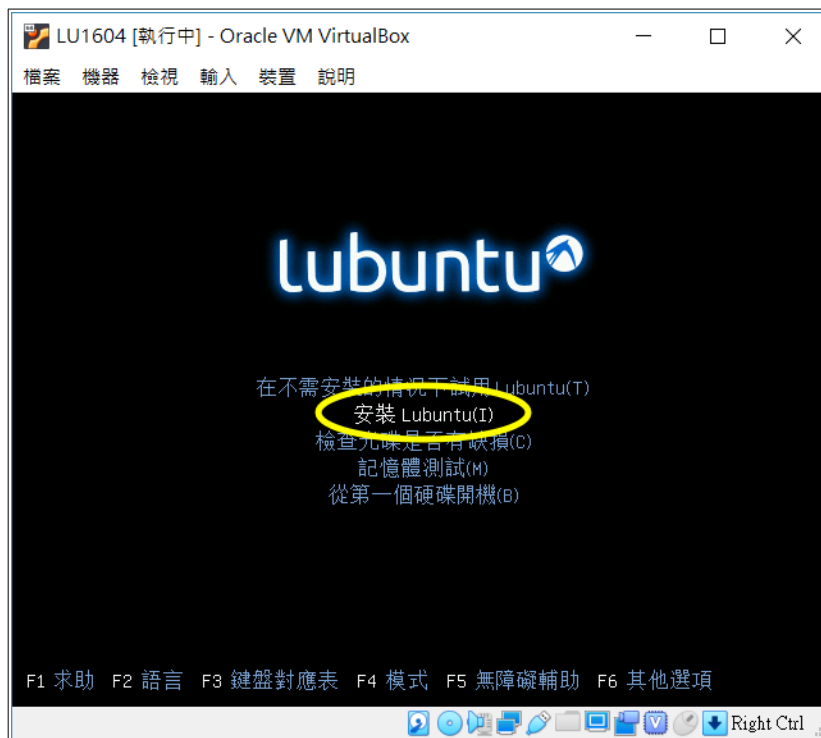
LU1604 [執行中] - Oracle VM VirtualBox

檔案 機器 檢視 輸入 裝置 說明

lubuntu

在不需安裝的情況下試用 Lubuntu(T)
安裝 Lubuntu(I)
檢查光碟是否有缺損(C)
記憶體測試(M)
從第一個硬碟開機(B)

F1 求助 F2 語言 F3 鍵盤對應表 F4 模式 F5 無障礙輔助 F6 其他選項

Right Ctrl